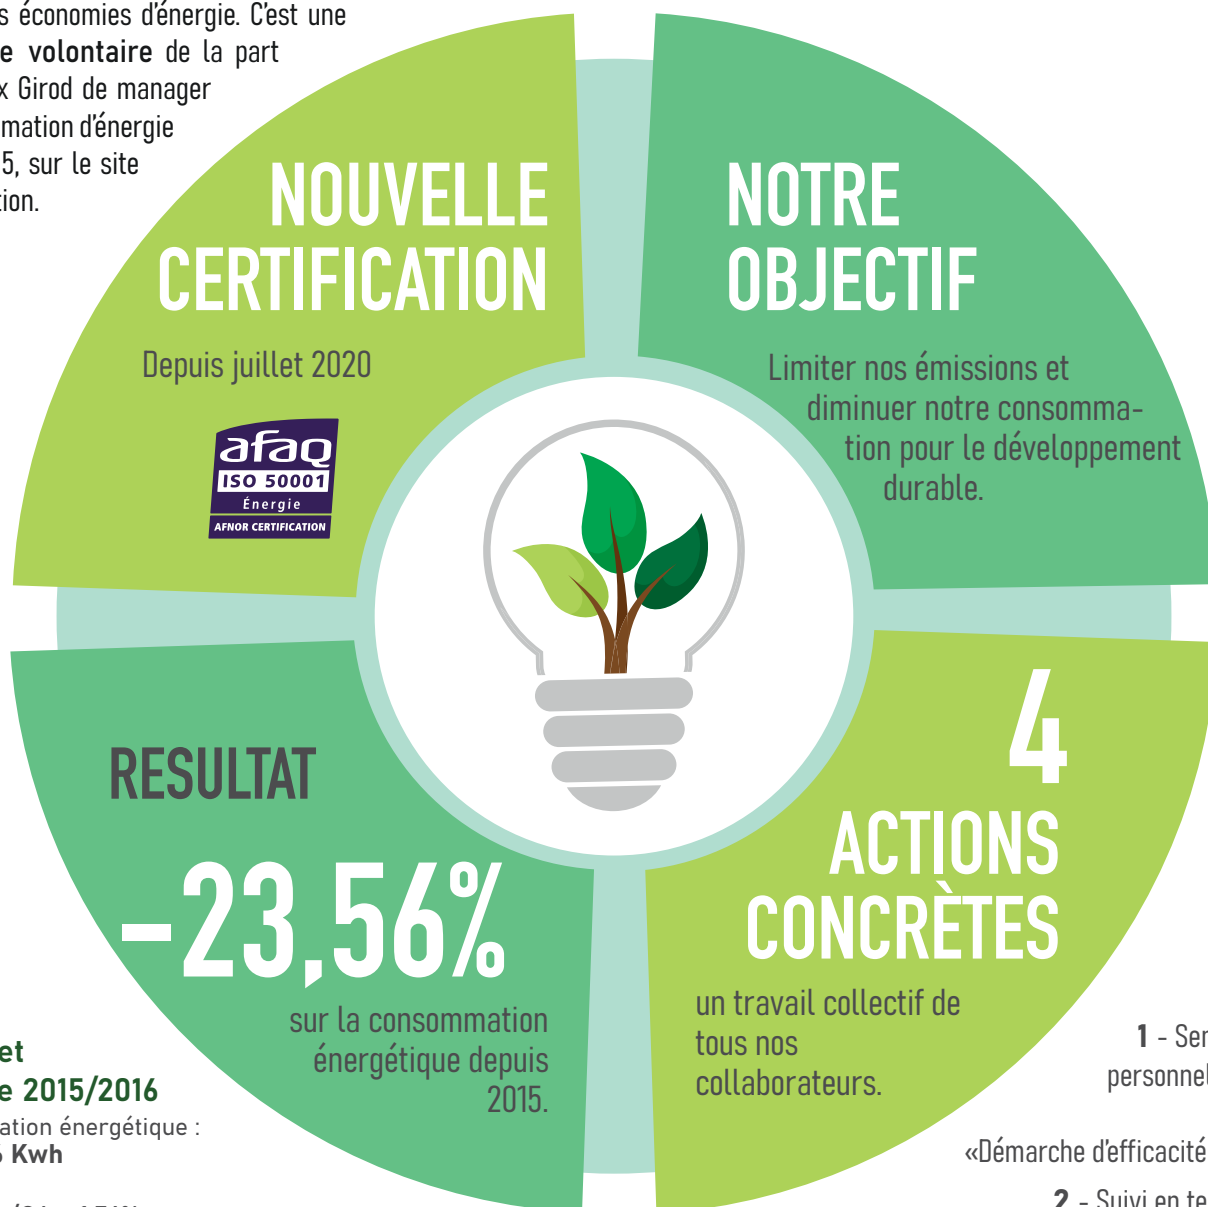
s économies d'énergie. C'est une
e volontaire de la part
x Girod de manager
mation d'énergie
5, sur le site
tion.

NOUVELLE CERTIFICATION

Depuis juillet 2020

afaq
ISO 50001
Énergie
AFNOR CERTIFICATION

NOTRE OBJECTIF

Limiter nos émissions et diminuer notre consommation pour le développement durable.

RESULTAT

–23,56%

sur la consommation énergétique depuis 2015.

4 ACTIONS CONCRÈTES

un travail collectif de tous nos collaborateurs.

et
e 2015/2016
ation énergétique :
Kwh

1 - Sen
personnel

«Démarche d'efficacité

2 - Suivi en te